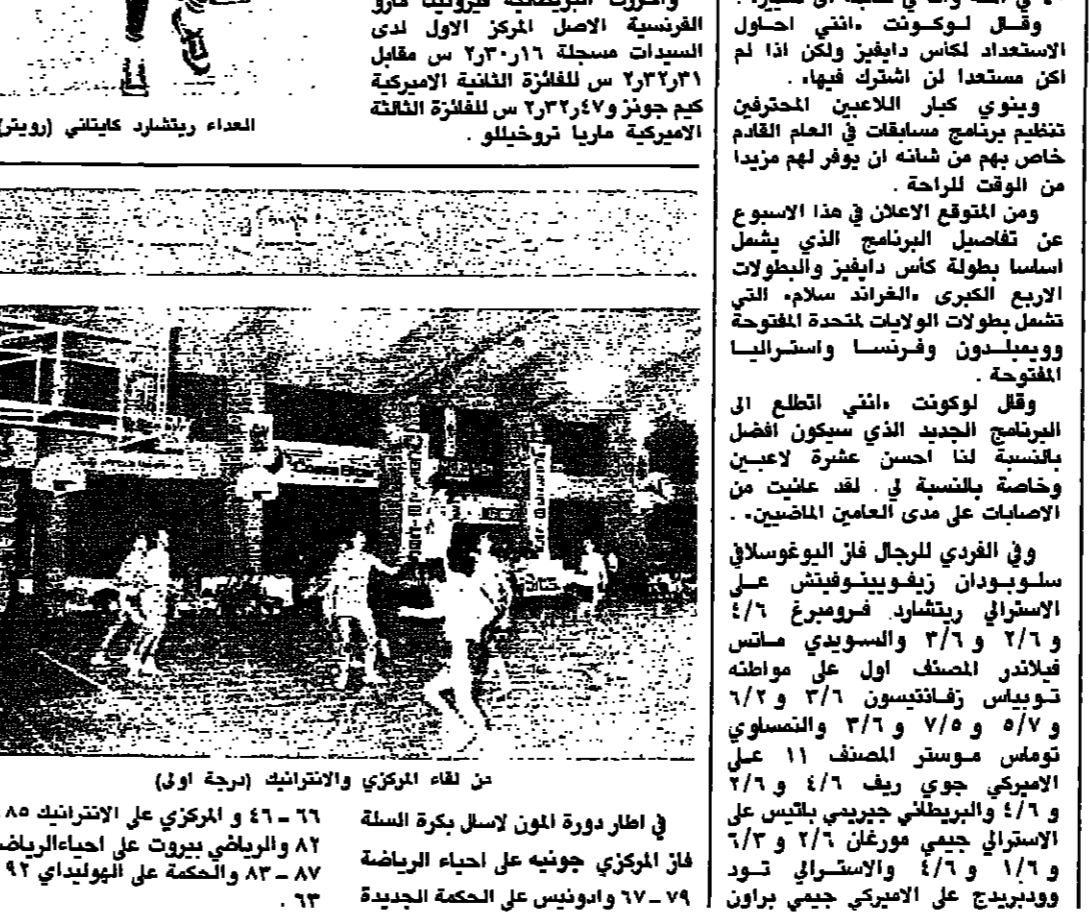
العداء ريتشارد كايتاني (رويتر)

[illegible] البريطانية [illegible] فارو الفرنسية الاصل المركز الاول لدى السيدات مسجلة ٢ر٣٠ر١٦ س مقابل ٢ر٣٢ر٣١ س للفائزة الثانية الاميركية كيم جونز و٢ر٣٢ر٤٧ س للفائزة الثالثة الاميركية ماريا تروخيللو .

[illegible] في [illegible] .
وقال لوكونت «انني احاول الاستعداد لكأس دايفيز ولكن اذا لم اكن مستعدا لن اشترك فيها .
وينوي كبار اللاعبين المحترفين تنظيم برنامج مسابقات في العام القادم خاص بهم من شأنه ان يوفر لهم مزيدا من الوقت للراحة .
ومن المتوقع الاعلان في هذا الاسبوع عن تفاصيل البرنامج الذي يشمل اساسا بطولة كأس دايفيز والبطولات الاربع الكبرى «الغراند سلام» التي تشمل بطولات الولايات المتحدة المفتوحة وويمبلدون وفرنسا واستراليا المفتوحة .
وقال لوكونت «انني اتطلع الى البرنامج الجديد الذي سيكون افضل بالنسبة لنا احسن عشرة لاعبين وخاصة بالنسبة لي . لقد عانيت من الاصابات على مدى العامين الماضيين» .
وفي الفردي للرجال فاز اليوغوسلافي سلوبودان زيفوينوفيتش على الاسترالي ريتشارد فرومبرغ ٦/٤ و ٦/٢ و ٦/٣ والسويدي ماتس فيلاندر المصنف اول على مواطنه توبياس زفانتيسون ٦/٣ و ٢/٦ و ٧/٥ و ٥/٧ و ٦/٣ والنمساوي توماس موستر المصنف ١١ على الاميركي جوي ريف ٦/٤ و ٦/٢ و ٦/٤ والبريطاني جيريمي باتيس على الاسترالي جيمي مورغان ٦/٢ و ٣/٦ و ٦/١ و ٦/٤ والاسترالي تود وودبريدج على الاميركي جيمي براون

من لقاء المركزي والانترانيك (درجة اولى)

في اطار دورة المون لاسال بكرة السلة فاز المركزي جونيه على احياء الرياضة ٧٩ ـ ٦٧ وادونيس على الحكمة الجديدة ٦٦ ـ ٤٦ و المركزي على الانترانيك ٨٥ ـ ٨٢ والرياضي بيروت على احياء الرياضة ٨٧ ـ ٨٣ والحكمة على الهوليداي ٩٢ ـ ٦٣ .